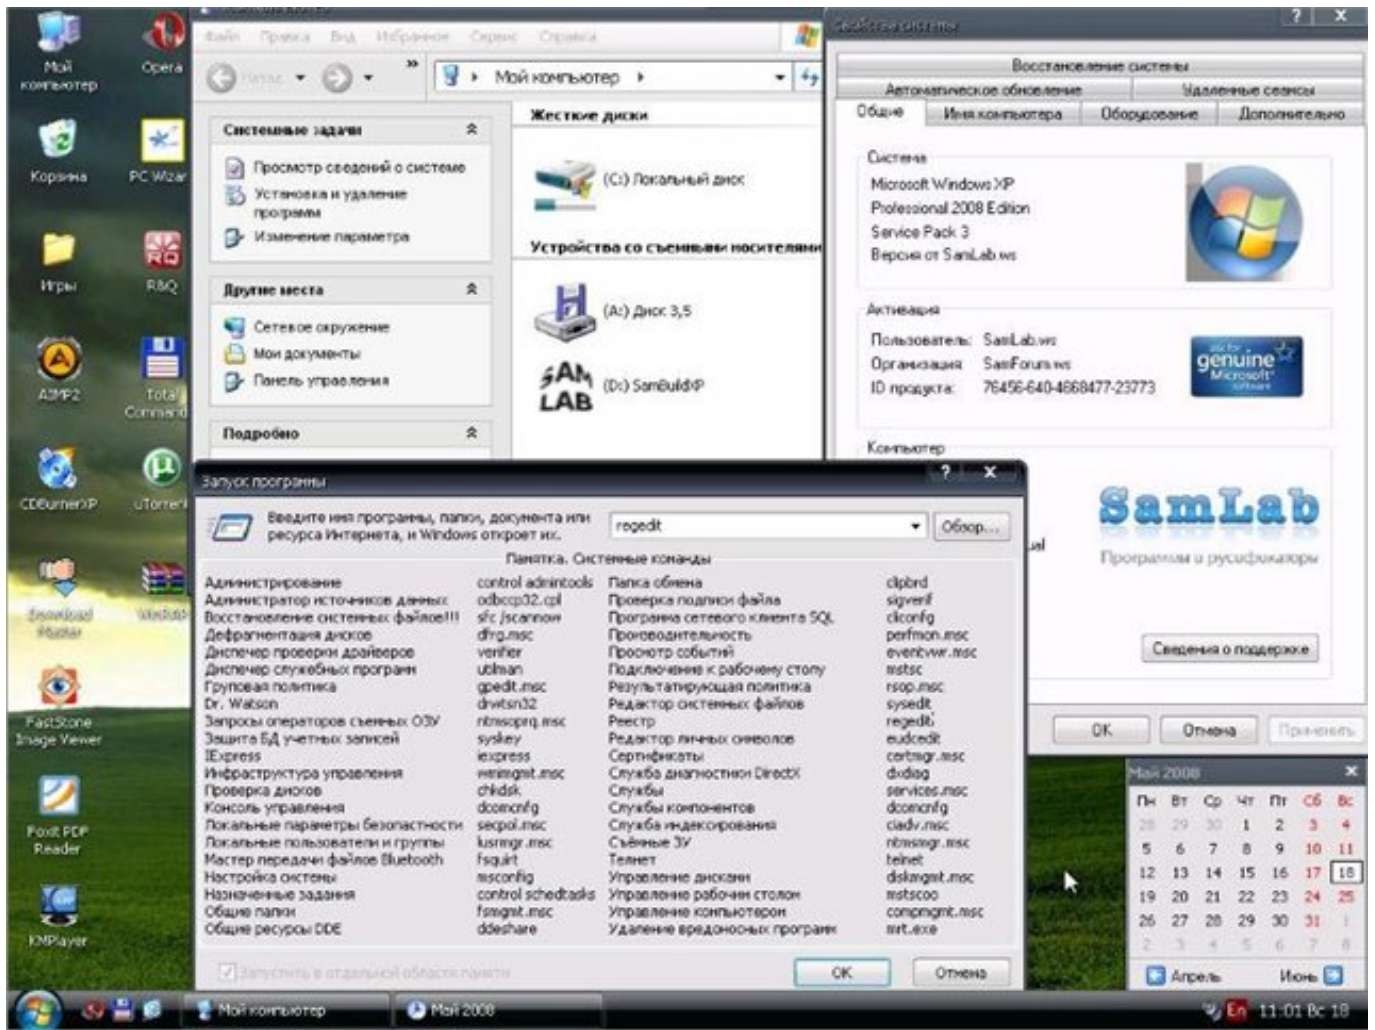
Мой компьютер
Opera
Корзина
PC Wizar
Игры
R&Q
AIMP2
Total Command
CDBurnerXP
uTorrent
Download Master
FastStone Image Viewer
Foxit PDF Reader
KMPlayer

Файл Правка Вид Избранное Сервис Справка
Назад
Мой компьютер
Системные задачи
Просмотр сведений о системе
Установка и удаление программ
Изменение параметра
Другие места
Сетевое окружение
Мои документы
Панель управления
Подробно
Жесткие диски
(C:) Локальный диск
Устройства со съемными носителями
(A:) Диск 3,5
(D:) SamBuildXP

Свойства системы
Восстановление системы
Автоматическое обновление
Удаленные сеансы
Общие
Имя компьютера
Оборудование
Дополнительно
Система
Microsoft Windows XP
Professional 2008 Edition
Service Pack 3
Версия от SamLab.ws
Активация
Пользователь: SamLab.ws
Организация: SamForum.ws
ID продукта: 76456-640-4668477-23773
genuine Microsoft software
Компьютер
SamLab
Программы и русификаторы
Сведения о поддержке
OK
Отмена
Применить

Запуск программы
Введите имя программы, папки, документа или ресурса Интернета, и Windows откроет их.
regedit
Обзор...
Памятка. Системные команды

| | | | |
|---|---|---|---|
| Администрирование | control admintools | Папка обмена | clipbrd |
| Администратор источников данных | odbccp32.cpl | Проверка подписи файла | sigverif |
| Восстановление системных файлов!!! | sfc /scannow | Программа сетевого клиента SQL | cliconfg |
| Дефрагментация дисков | dfrg.msc | Производительность | perfmon.msc |
| Диспетчер проверки драйверов | verifier | Просмотр событий | eventvwr.msc |
| Диспетчер служебных программ | utilman | Подключение к рабочему столу | mstsc |
| Групповая политика | gpedit.msc | Результирующая политика | rsop.msc |
| Dr. Watson | drwtsn32 | Редактор системных файлов | sysedit |
| Запросы операторов съемных ОЗУ | ntmsoprq.msc | Реестр | regedit |
| Защита БД учетных записей | syskey | Редактор личных символов | eudcedit |
| IExpress | iexpress | Сертификаты | certmgr.msc |
| Инфраструктура управления | wmimgmt.msc | Служба диагностики DirectX | dxdiag |
| Проверка дисков | chkdsk | Службы | services.msc |
| Консоль управления | dcomcnfg | Службы компонентов | dcomcnfg |
| Локальные параметры безопасности | secpol.msc | Служба индексирования | ciadv.msc |
| Локальные пользователи и группы | lusrmgr.msc | Съемные ЗУ | ntmsmgr.msc |
| Мастер передачи файлов Bluetooth | fsquirt | Телнет | telnet |
| Настройка системы | msconfig | Управление дисками | diskmgmt.msc |
| Назначенные задания | control schedtasks | Управление рабочим столом | mstscoo |
| Общие папки | fsmgmt.msc | Управление компьютером | compmgmt.msc |
| Общие ресурсы DDE | ddeshare | Удаление вредоносных программ | mrt.exe |

Запустить в отдельной области памяти
OK
Отмена

Май 2008
| Пн | Вт | Ср | Чт | Пт | Сб | Вс |
|---|---|---|---|---|---|---|
| 28 | 29 | 30 | 1 | 2 | 3 | 4 |
| 5 | 6 | 7 | 8 | 9 | 10 | 11 |
| 12 | 13 | 14 | 15 | 16 | 17 | 18 |
| 19 | 20 | 21 | 22 | 23 | 24 | 25 |
| 26 | 27 | 28 | 29 | 30 | 31 | 1 |
| 2 | 3 | 4 | 5 | 6 | 7 | 8 |
Апрель
Июнь

Мой компьютер
Май 2008
En 11:01 Вс 18